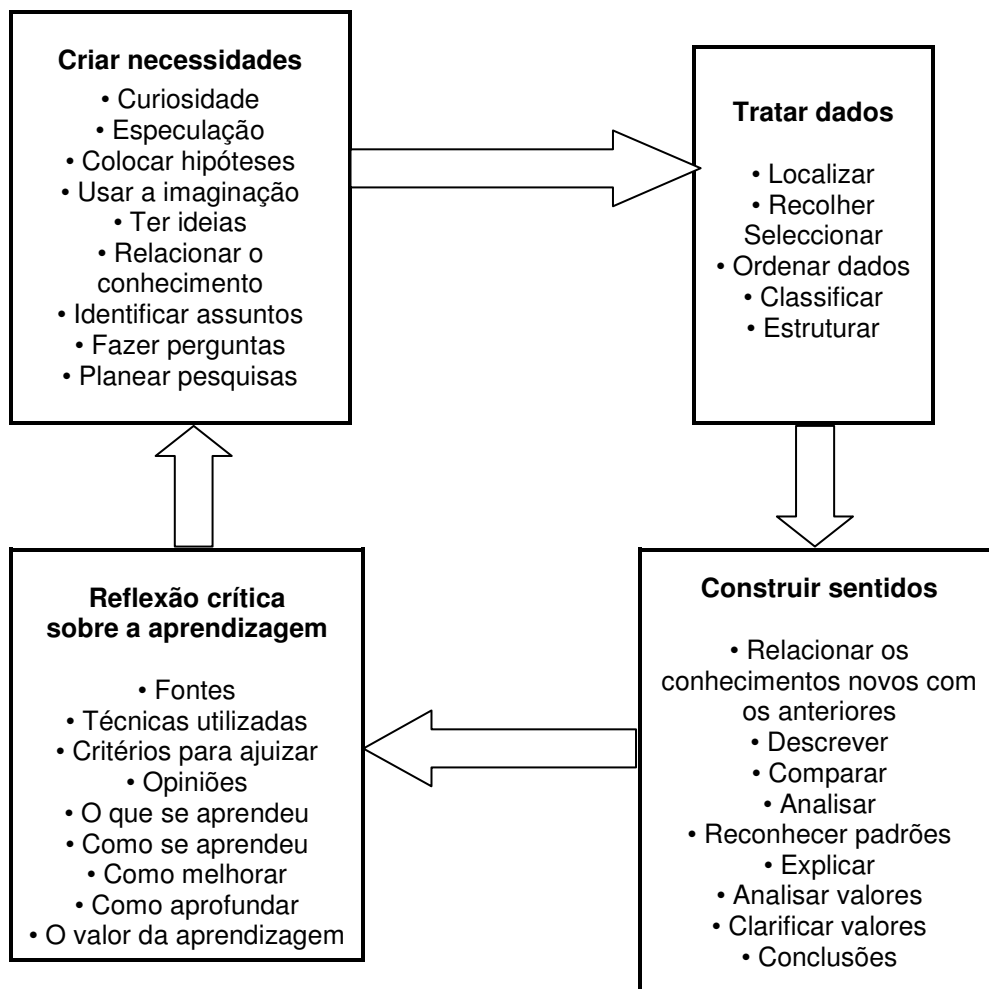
**Criar necessidades**
• Curiosidade
• Especulação
• Colocar hipóteses
• Usar a imaginação
• Ter ideias
• Relacionar o conhecimento
• Identificar assuntos
• Fazer perguntas
• Planear pesquisas

**Tratar dados**
• Localizar
• Recolher
Seleccionar
• Ordenar dados
• Classificar
• Estruturar

**Construir sentidos**
• Relacionar os conhecimentos novos com os anteriores
• Descrever
• Comparar
• Analisar
• Reconhecer padrões
• Explicar
• Analisar valores
• Clarificar valores
• Conclusões

**Reflexão crítica sobre a aprendizagem**
• Fontes
• Técnicas utilizadas
• Critérios para ajuizar
• Opiniões
• O que se aprendeu
• Como se aprendeu
• Como melhorar
• Como aprofundar
• O valor da aprendizagem